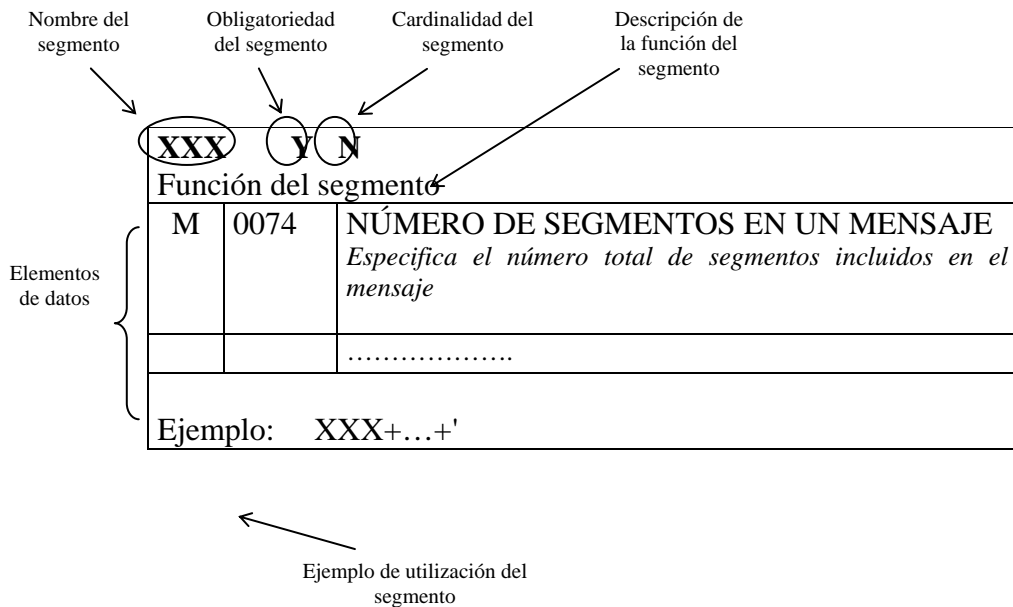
Nombre del segmento

Obligatoriedad del segmento

Cardinalidad del segmento

Descripción de la función del segmento

**XXX** **Y** **N**

Función del segmento

Elementos de datos

| M | 0074 | NÚMERO DE SEGMENTOS EN UN MENSAJE *Especifica el número total de segmentos incluidos en el mensaje* |
|---|---|---|
| | | ………………. |

Ejemplo: XXX+…+'

Ejemplo de utilización del segmento